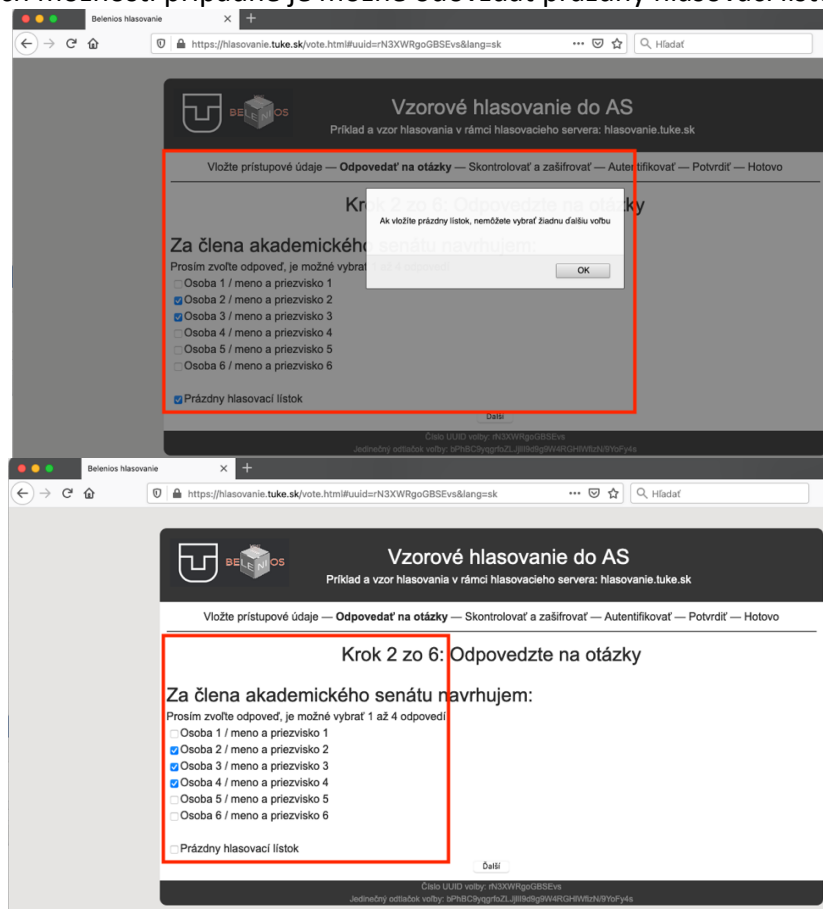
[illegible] možnosť prípadne je možné odovzdať prázdny hlasovací lístok

Belenios hlasovanie

https://hlasovanie.tuke.sk/vote.html#uuid=rN3XWRgoGBSEvs&lang=sk

Hľadať

BELENIOS

Vzorové hlasovanie do AS

Príklad a vzor hlasovania v rámci hlasovacieho servera: hlasovanie.tuke.sk

Vložte prístupové údaje — Odpovedať na otázky — Skontrolovať a zašifrovať — Autentifikovať — Potvrdiť — Hotovo

Krok 2 zo 6: Odpovedzte na otázky

Ak vložíte prázdny lístok, nemôžete vybrať žiadnu ďalšiu voľbu

OK

Za člena akademického senátu navrhujem:

Prosím zvoľte odpoveď, je možné vybrať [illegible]

Osoba 1 / meno a priezvisko 1
Osoba 2 / meno a priezvisko 2
Osoba 3 / meno a priezvisko 3
Osoba 4 / meno a priezvisko 4
Osoba 5 / meno a priezvisko 5
Osoba 6 / meno a priezvisko 6

Prázdny hlasovací lístok

Ďalší

Číslo UUID voľby: rN3XWRgoGBSEvs

Jedinečný odtlačok voľby: bPhBC9yqgrfoZLjllI8lg9W4RGHWfizN9YbFy4s

Belenios hlasovanie

https://hlasovanie.tuke.sk/vote.html#uuid=rN3XWRgoGBSEvs&lang=sk

Hľadať

BELENIOS

Vzorové hlasovanie do AS

Príklad a vzor hlasovania v rámci hlasovacieho servera: hlasovanie.tuke.sk

Vložte prístupové údaje — Odpovedať na otázky — Skontrolovať a zašifrovať — Autentifikovať — Potvrdiť — Hotovo

Krok 2 zo 6: Odpovedzte na otázky

Za člena akademického senátu navrhujem:

Prosím zvoľte odpoveď, je možné vybrať 1 až 4 odpovedí

Osoba 1 / meno a priezvisko 1
Osoba 2 / meno a priezvisko 2
Osoba 3 / meno a priezvisko 3
Osoba 4 / meno a priezvisko 4
Osoba 5 / meno a priezvisko 5
Osoba 6 / meno a priezvisko 6

Prázdny hlasovací lístok

Ďalší

Číslo UUID voľby: rN3XWRgoGBSEvs

Jedinečný odtlačok voľby: bPhBC9yqgrfoZLjllI8lg9W4RGHWfizN9YbFy4s